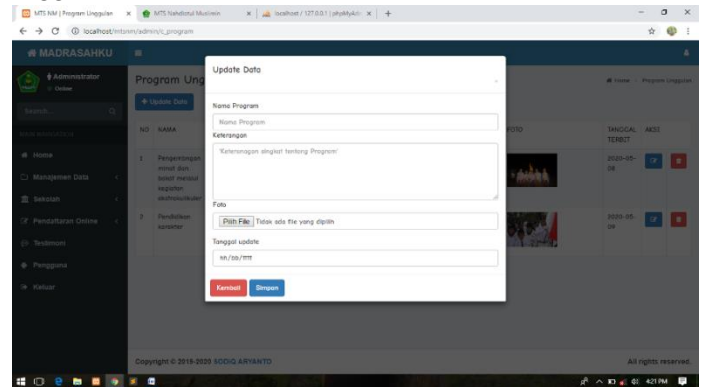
MTS NM | Program Unggulan × MTS Nahdlatul Muslimin × localhost / 127.0.0.1 | phpMyAdmin × +

localhost/mtsnm/admin/c_program

MADRASAHKU

Administrator
Online

Search...

MAIN NAVIGATION

Home
Manajemen Data
Sekolah
Pendaftaran Online
Testimoni
Pengguna
Keluar

Program Ung

+ Update Data

| NO | NAMA | FOTO | TANGGAL TERBIT | AKSI |
|---|---|---|---|---|
| 1 | Pengembangan minat dan bakat melalui kegiatan ekstrakurikuler | | 2020-05-08 | |
| 2 | Pendidikan karakter | | 2020-05-08 | |

Home > Program Unggulan

Update Data

Nama Program
Nama Program

Keterangan
Keterangan singkat tentang Program

Foto
Pilih File Tidak ada file yang dipilih

Tanggal update
hh/bb/tttt

Kembali Simpan

Copyright © 2018-2020 SODIQ ARYANTO

All rights reserved.

4:21 PM